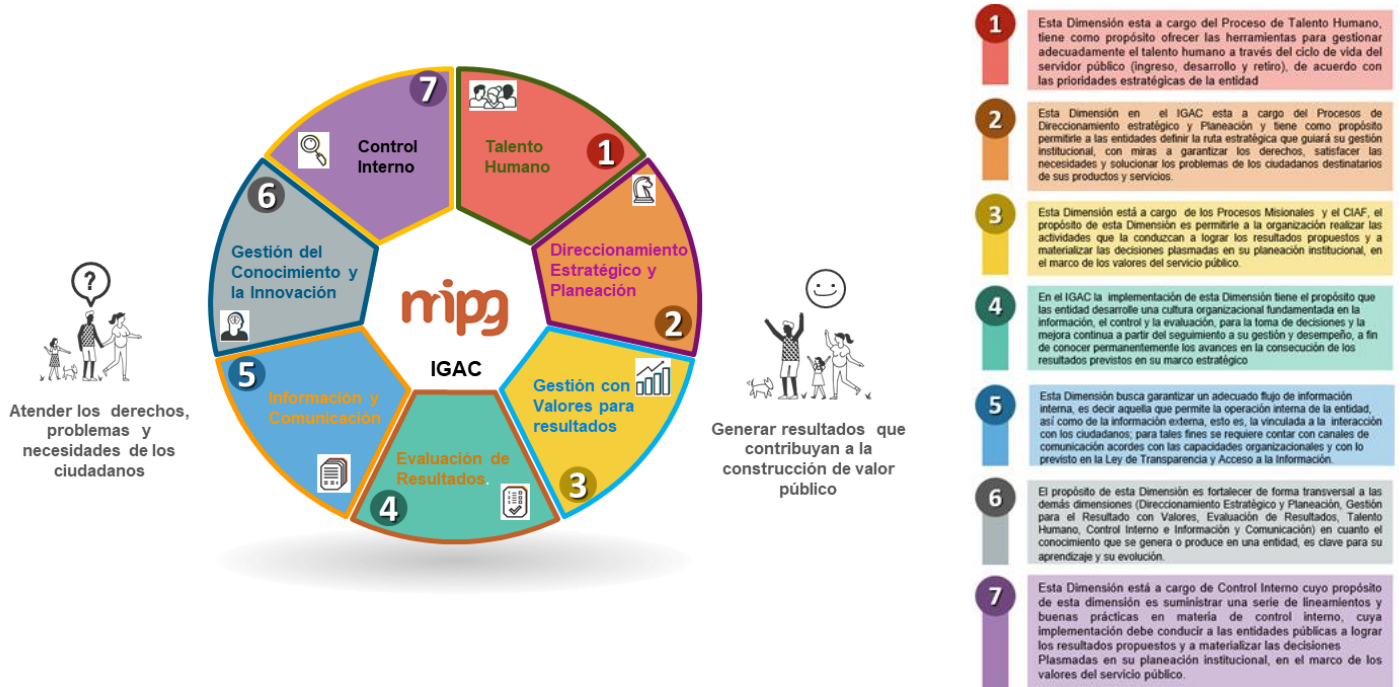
?

Atender los derechos, problemas y necesidades de los ciudadanos

7
Control Interno

Talento Humano
1

Direccionamiento Estratégico y Planeación
2

Gestión con Valores para resultados
3

Evaluación de Resultados.
4

5
Información y Comunicación

6
Gestión del Conocimiento y la Innovación

mipg
IGAC

Generar resultados que contribuyan a la construcción de valor público

1
Esta Dimensión esta a cargo del Proceso de Talento Humano, tiene como propósito ofrecer las herramientas para gestionar adecuadamente el talento humano a través del ciclo de vida del servidor público (ingreso, desarrollo y retiro), de acuerdo con las prioridades estratégicas de la entidad

2
Esta Dimensión en el IGAC esta a cargo del Procesos de Direccionamiento estratégico y Planeación y tiene como propósito permitirle a las entidades definir la ruta estratégica que guiará su gestión institucional, con miras a garantizar los derechos, satisfacer las necesidades y solucionar los problemas de los ciudadanos destinatarios de sus productos y servicios.

3
Esta Dimensión está a cargo de los Procesos Misionales y el CIAF, el propósito de esta Dimensión es permitirle a la organización realizar las actividades que la conduzcan a lograr los resultados propuestos y a materializar las decisiones plasmadas en su planeación institucional, en el marco de los valores del servicio público.

4
En el IGAC la implementación de esta Dimensión tiene el propósito que las entidad desarrolle una cultura organizacional fundamentada en la información, el control y la evaluación, para la toma de decisiones y la mejora continua a partir del seguimiento a su gestión y desempeño, a fin de conocer permanentemente los avances en la consecución de los resultados previstos en su marco estratégico

5
Esta Dimensión busca garantizar un adecuado flujo de información interna, es decir aquella que permite la operación interna de la entidad, así como de la información externa, esto es, la vinculada a la interacción con los ciudadanos; para tales fines se requiere contar con canales de comunicación acordes con las capacidades organizacionales y con lo previsto en la Ley de Transparencia y Acceso a la Información.

6
El propósito de esta Dimensión es fortalecer de forma transversal a las demás dimensiones (Direccionamiento Estratégico y Planeación, Gestión para el Resultado con Valores, Evaluación de Resultados, Talento Humano, Control Interno e Información y Comunicación) en cuanto el conocimiento que se genera o produce en una entidad, es clave para su aprendizaje y su evolución.

7
Esta Dimensión está a cargo de Control Interno cuyo propósito de esta dimensión es suministrar una serie de lineamientos y buenas prácticas en materia de control interno, cuya implementación debe conducir a las entidades públicas a lograr los resultados propuestos y a materializar las decisiones Plasmadas en su planeación institucional, en el marco de los valores del servicio público.